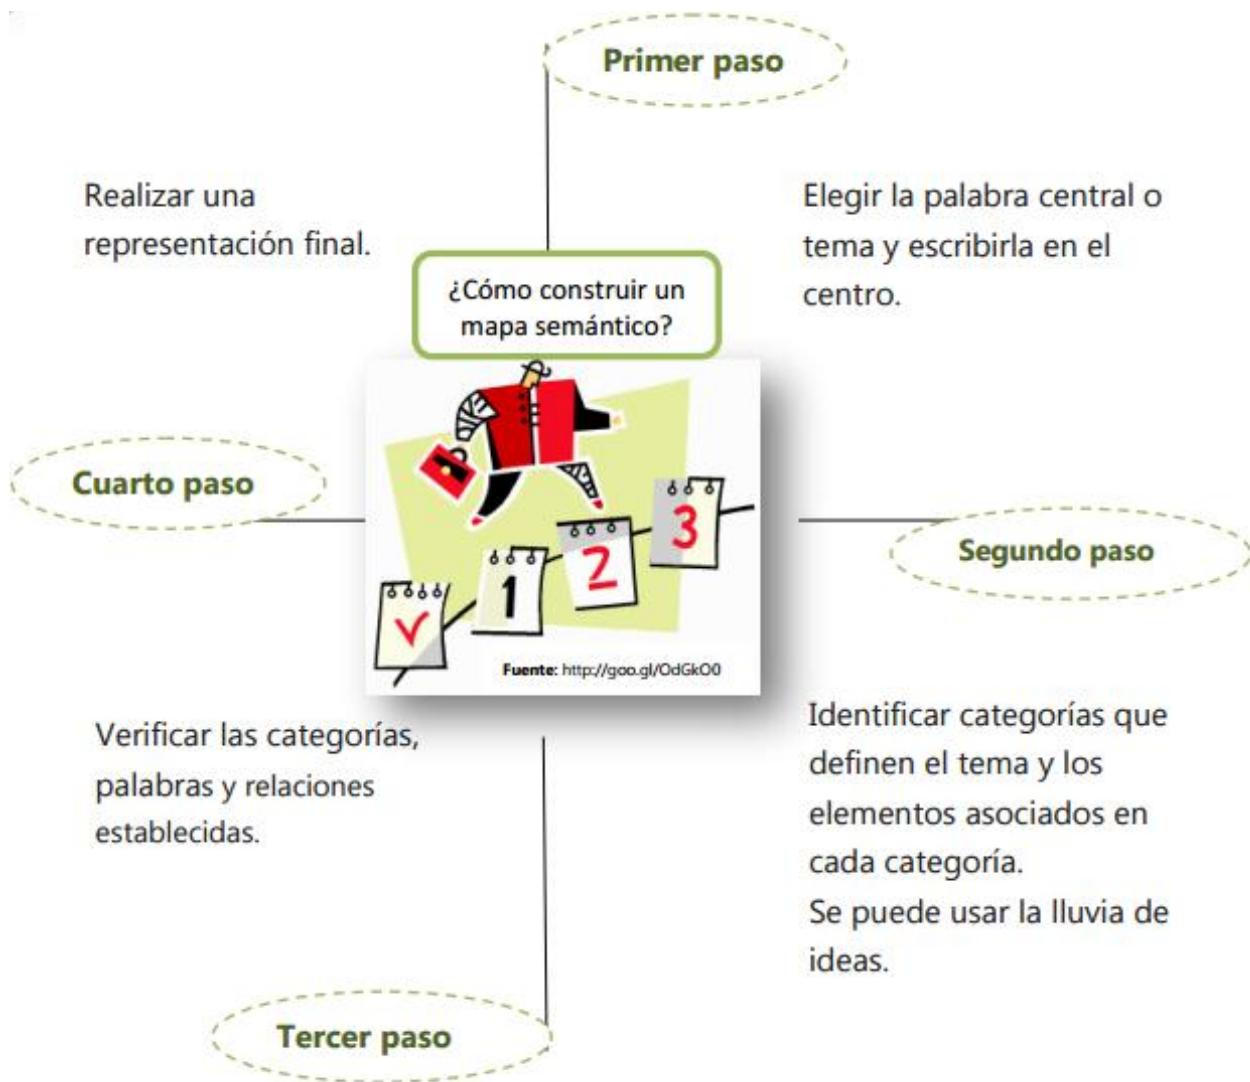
Primer paso

Realizar una representación final.

Elegir la palabra central o tema y escribirla en el centro.

¿Cómo construir un mapa semántico?

Cuarto paso

Segundo paso

1 2 3

Fuente: http://goo.gl/OdGkO0

Verificar las categorías, palabras y relaciones establecidas.

Identificar categorías que definen el tema y los elementos asociados en cada categoría.
Se puede usar la lluvia de ideas.

Tercer paso